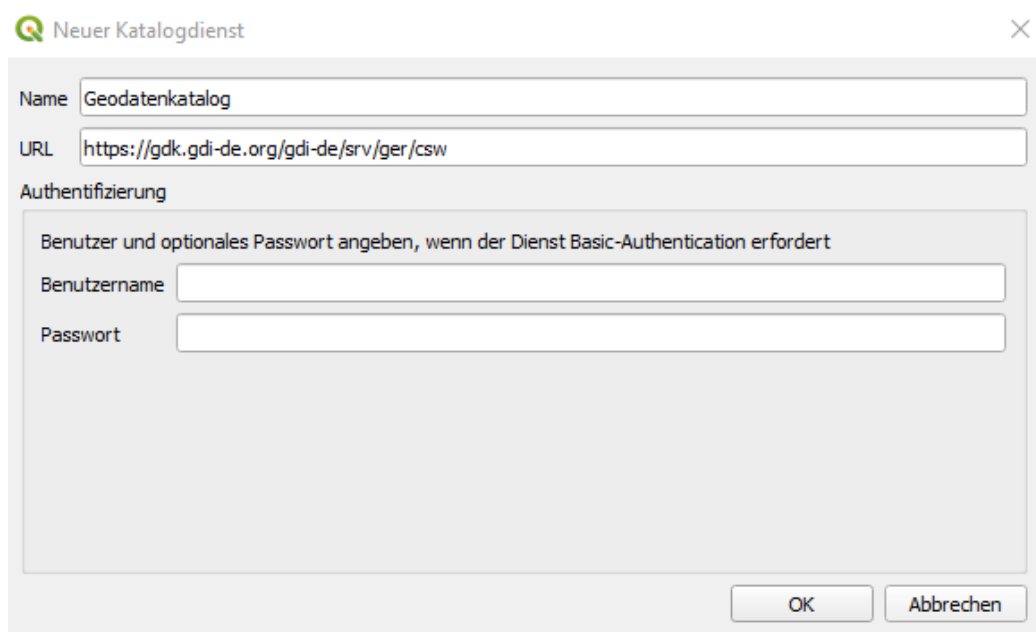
Neuer Katalogdienst

Name Geodatenkatalog

URL https://gdk.gdi-de.org/gdi-de/srv/ger/csw

Authentifizierung

Benutzer und optionales Passwort angeben, wenn der Dienst Basic-Authentication erfordert

Benutzername

Passwort

OK

Abbrechen